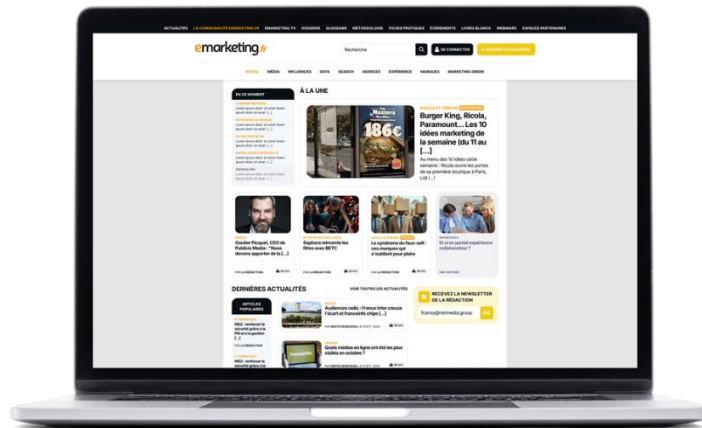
ACTUALITÉS LA COMMUNAUTÉ EMARKETING.FR EMARKETING TV DOSSIERS GLOSSAIRE MÉTHODOLOGIE FICHES PRATIQUES ÉVÉNEMENTS LIVRES BLANCS WEBINARS ESPACES PARTENAIRES

emarketing.fr

Recherche

SE CONNECTER

ACCUEIL MÉDIA INFLUENCES DATA SEARCH AGENCES EXPÉRIENCE MARQUES MARKETING GREEN

EN CE MOMENT

À LA UNE

186€

Burger King, Ricola, Paramount... Les 10 idées marketing de la semaine (du 11 au [...]

Au menu des 10 idées cette semaine : Ricola ouvre les portes de sa première boutique à Paris, Lidl [...]

Gautier Picquet, CEO de Publicis Media : "Nous devons apporter de la [...]

Séphora réinvente les fêtes avec BETC

Le syndrome du faux-self : ces marques qui s'oublient pour plaire

Et si on parlait expérience collaborateur?

PAR LA RÉDACTION

DERNIÈRES ACTUALITÉS

VOIR TOUTES LES ACTUALITÉS

ARTICLES POPULAIRES

Audiences radio : France Inter creuse l'écart et franceinfo chipe [...]

Quels médias en ligne ont été les plus visités en octobre ?

RECEVEZ LA NEWSLETTER DE LA RÉDACTION

OK